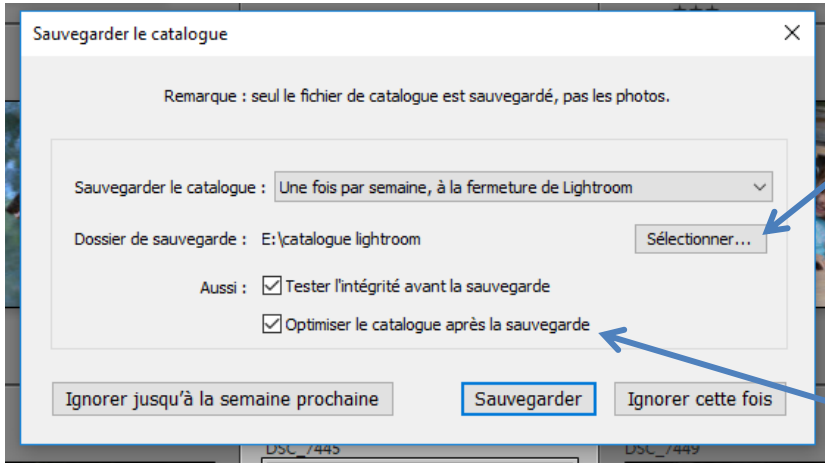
Sauvegarder le catalogue

Remarque : seul le fichier de catalogue est sauvegardé, pas les photos.

Sauvegarder le catalogue : Une fois par semaine, à la fermeture de Lightroom

Dossier de sauvegarde : E:\catalogue lightroom

Sélectionner...

Aussi : Tester l'intégrité avant la sauvegarde

Optimiser le catalogue après la sauvegarde

Ignorer jusqu'à la semaine prochaine

Sauvegarder

Ignorer cette fois

DSC_7445

DSC_7449